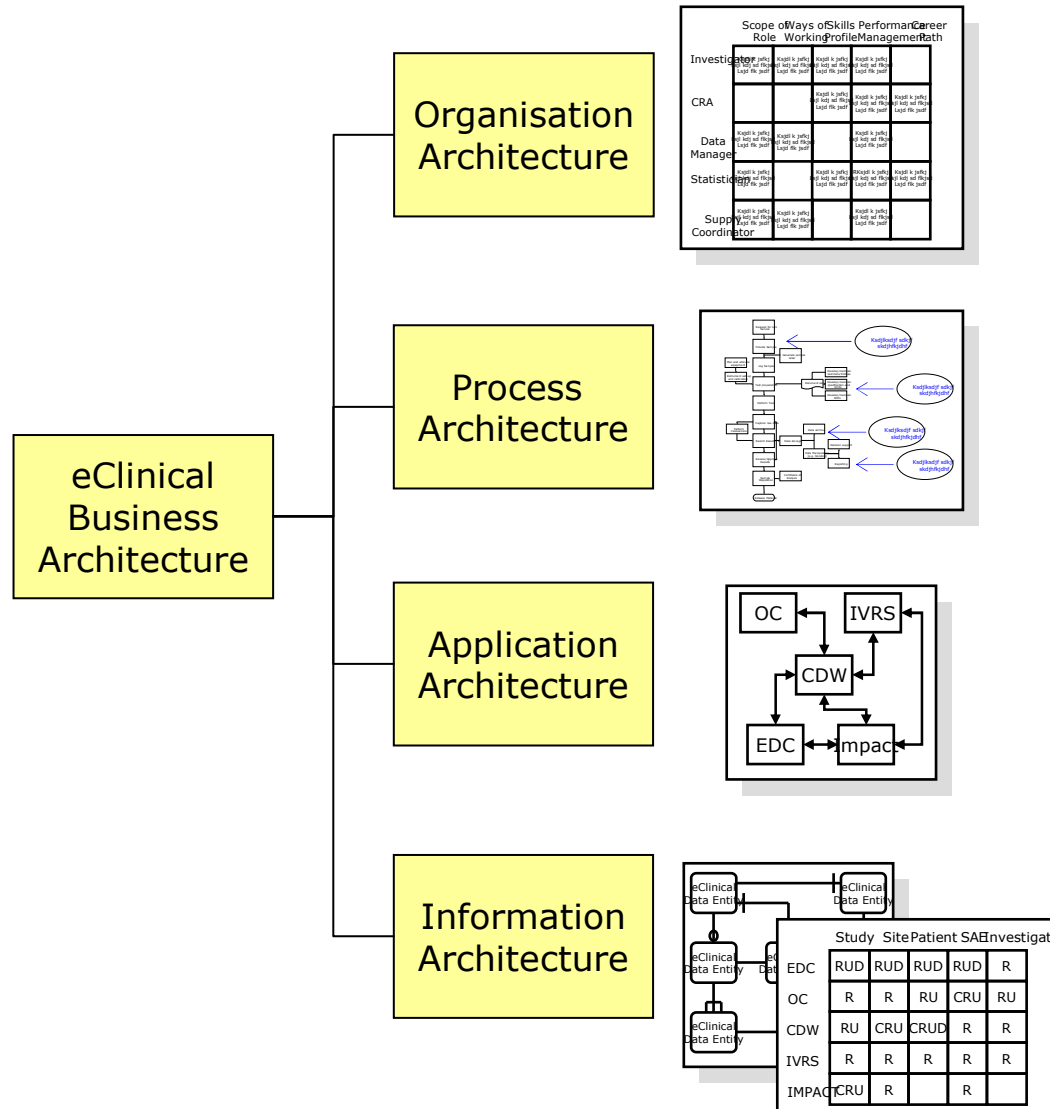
eClinical Business Architecture

Organisation Architecture

| | Scope of Role | Ways of Working | Skills Profile | Performance Management | Career Path |
|---|---|---|---|---|---|
| Investigator | Kajdl k jsfkj kdjl kdj sd flkjsd Lajd flk jsdf | Kajdl k jsfkj kdjl kdj sd flkjsd Lajd flk jsdf | Kajdl k jsfkj kdjl kdj sd flkjsd Lajd flk jsdf | Kajdl k jsfkj kdjl kdj sd flkjsd Lajd flk jsdf | |
| CRA | | | Kajdl k jsfkj kdjl kdj sd flkjsd Lajd flk jsdf | Kajdl k jsfkj kdjl kdj sd flkjsd Lajd flk jsdf | Kajdl k jsfkj kdjl kdj sd flkjsd Lajd flk jsdf |
| Data Manager | Kajdl k jsfkj kdjl kdj sd flkjsd Lajd flk jsdf | Kajdl k jsfkj kdjl kdj sd flkjsd Lajd flk jsdf | | Kajdl k jsfkj kdjl kdj sd flkjsd Lajd flk jsdf | |
| Statistician | Kajdl k jsfkj kdjl kdj sd flkjsd Lajd flk jsdf | | Kajdl k jsfkj kdjl kdj sd flkjsd Lajd flk jsdf | Kajdl k jsfkj kdjl kdj sd flkjsd Lajd flk jsdf | Kajdl k jsfkj kdjl kdj sd flkjsd Lajd flk jsdf |
| Supply Coordinator | Kajdl k jsfkj kdjl kdj sd flkjsd Lajd flk jsdf | Kajdl k jsfkj kdjl kdj sd flkjsd Lajd flk jsdf | | Kajdl k jsfkj kdjl kdj sd flkjsd Lajd flk jsdf | |

Process Architecture

Kadjlksdjf sdkjf skdjhfkjdhf
Kadjlksdjf sdkjf skdjhfkjdhf
Kadjlksdjf sdkjf skdjhfkjdhf
Kadjlksdjf sdkjf skdjhfkjdhf
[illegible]

Application Architecture

OC
IVRS
CDW
EDC
Impact

Information Architecture

eClinical Data Entity
eClinical Data Entity
eClinical Data Entity
eClinical Data Entity
eC Da

| | Study | Site | Patient | SAE | Investigat |
|---|---|---|---|---|---|
| EDC | RUD | RUD | RUD | RUD | R |
| OC | R | R | RU | CRU | RU |
| CDW | RU | CRU | CRUD | R | R |
| IVRS | R | R | R | R | R |
| IMPACT | CRU | R | | R | |